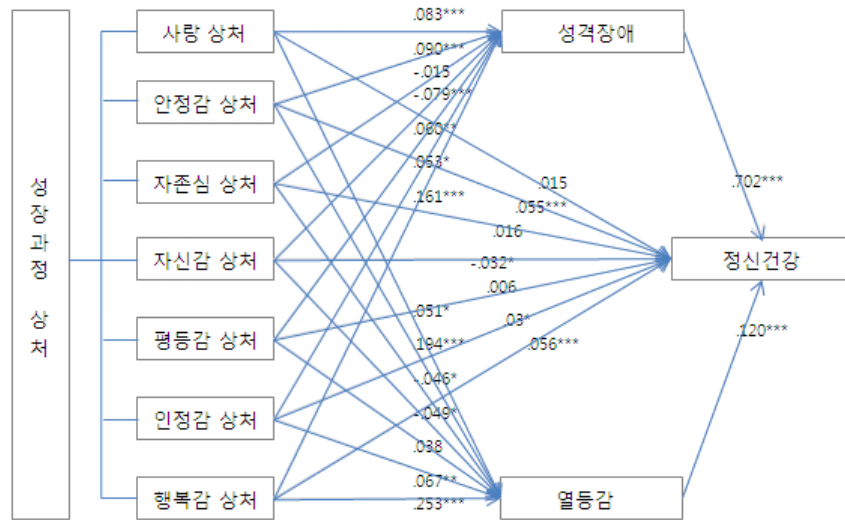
성장과정 상처

사랑 상처

안정감 상처

자존심 상처

자신감 상처

평등감 상처

인정감 상처

행복감 상처

성격장애

정신건강

열등감

.083***
.090***
-.015
-.079***
.060**
.063*
.161***
.015
.055***
.016
-.032*
.006
.051*
.03*
.194***
.056***
-.046*
-.049*
.038
.067**
.253***
.702***
.120***